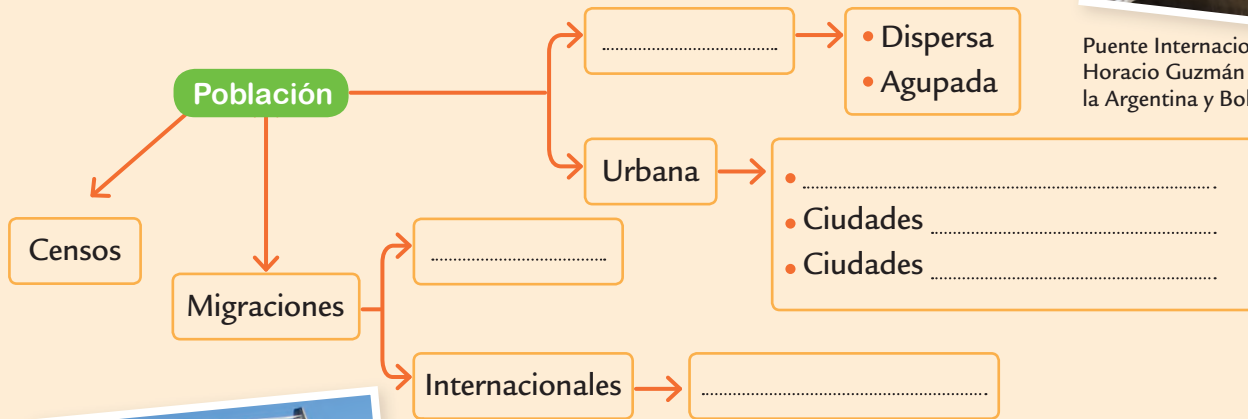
Población

Censos

Migraciones

............................

Internacionales

............................

............................

Dispersa

Agupada

Urbana

............................

Ciudades ............................

Ciudades ............................

Puente Internacio
Horacio Guzmán
la Argentina y Bol